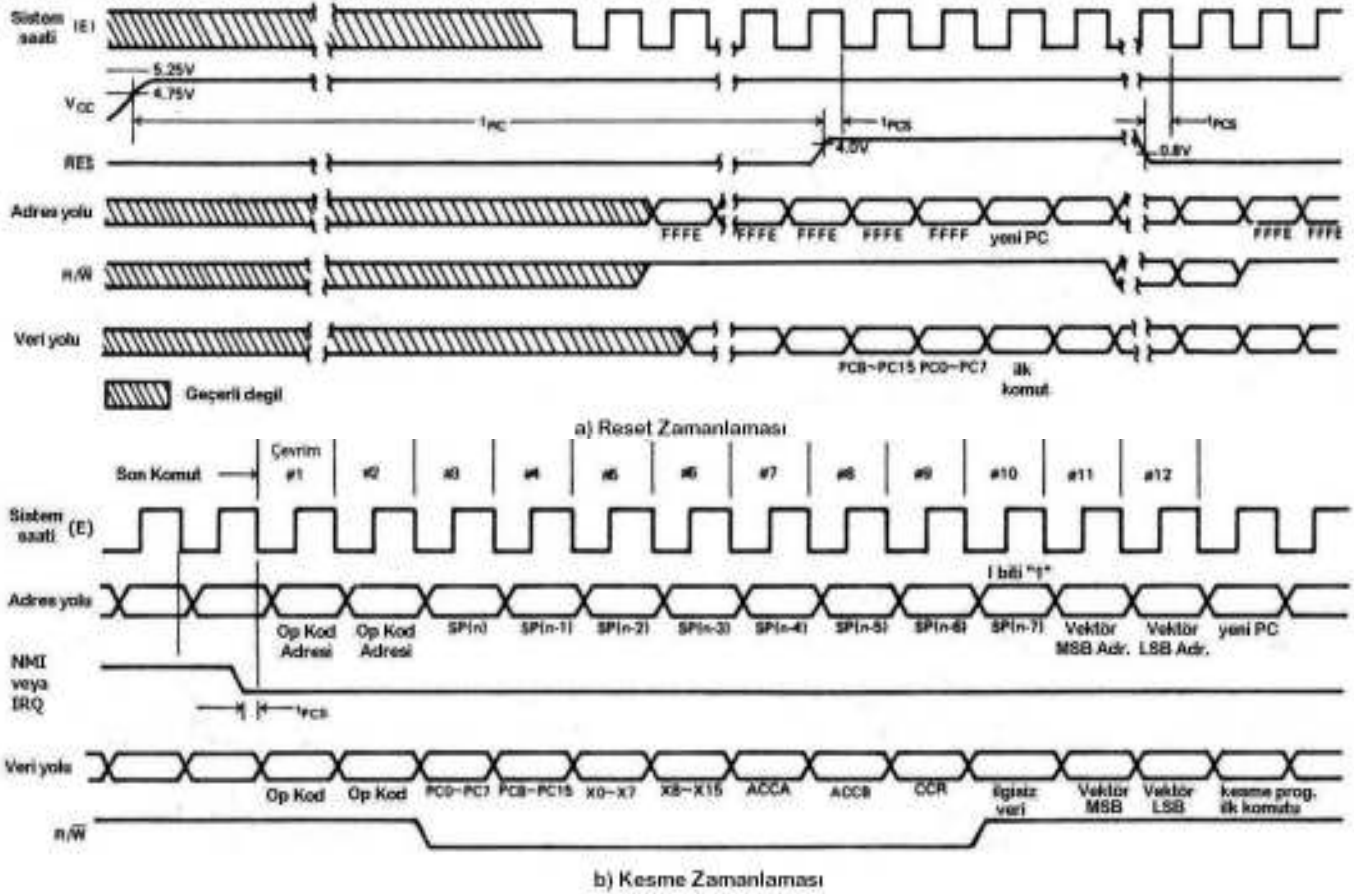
Sistem saati (E)

$V_{CC}$ 5.25V 4.75V

$t_{PC}$

$t_{PCS}$

$t_{PCS}$

RES 4.0V 0.8V

Adres yolu FFFE FFFE FFFE FFFE FFFF yeni PC FFFE FFFE

R/$\overline{W}$

Veri yolu PC8~PC15 PC0~PC7 ilk komut

Geçerli degil

a) Reset Zamanlaması

Son Komut Çevrim #1 #2 #3 #4 #5 #6 #7 #8 #9 #10 #11 #12

Sistem saati (E)

I biti "1"

Adres yolu Op Kod Adresi Op Kod Adresi SP(n) SP(n-1) SP(n-2) SP(n-3) SP(n-4) SP(n-5) SP(n-6) SP(n-7) Vektör MSB Adr. Vektör LSB Adr. yeni PC

NMI veya IRQ

$t_{PCS}$

Veri yolu Op Kod Op Kod PC0~PC7 PC8~PC15 X0~X7 X8~X15 ACCA ACCB CCR ilgisiz veri Vektör MSB Vektör LSB kesme prog. ilk komutu

R/$\overline{W}$

b) Kesme Zamanlaması